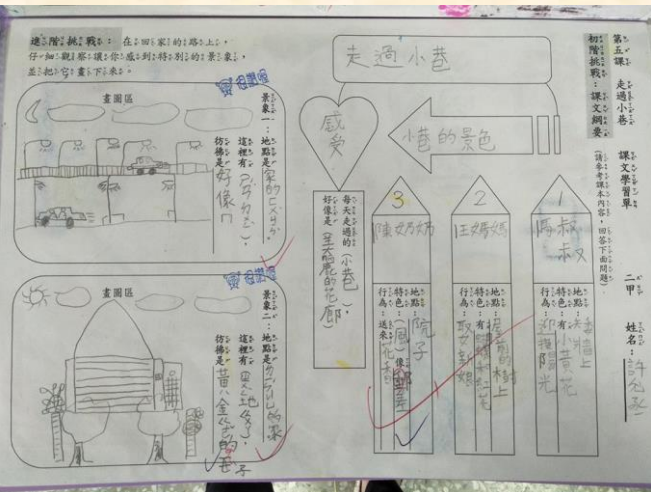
進階挑戰：在回家的路上，仔細觀察環境，你感到特別的景象，並把它畫下來。

畫圖區

景象一：地點是家的ㄈㄨˋ近
這裡有：好多車子
彷彿是：好像ㄇ

畫圖區

景象二：地點是ㄉㄚˋ路的ㄆㄤˊ
這裡有：大花多
彷彿是：黃金字的ㄒㄧㄤˋ子

第五課 走過小巷
初階挑戰：課文綱要
課文學習單
（請參考課本內容，回答下面問題。）
二甲 姓名：許允丞

走過小巷
感受
巷的景色
每天走過的小巷，好像是美麗的花廊
3 陳奶奶
地點：院子
特色：像
行為：送來ㄧ化雪
2 王媽媽
地點：屋前的樹上
特色：有ㄍㄨㄟˇ粉紅花
行為：取下新娘
1 馬叔叔
地點：牆上
特色：有小黃花
行為：迎接陽光